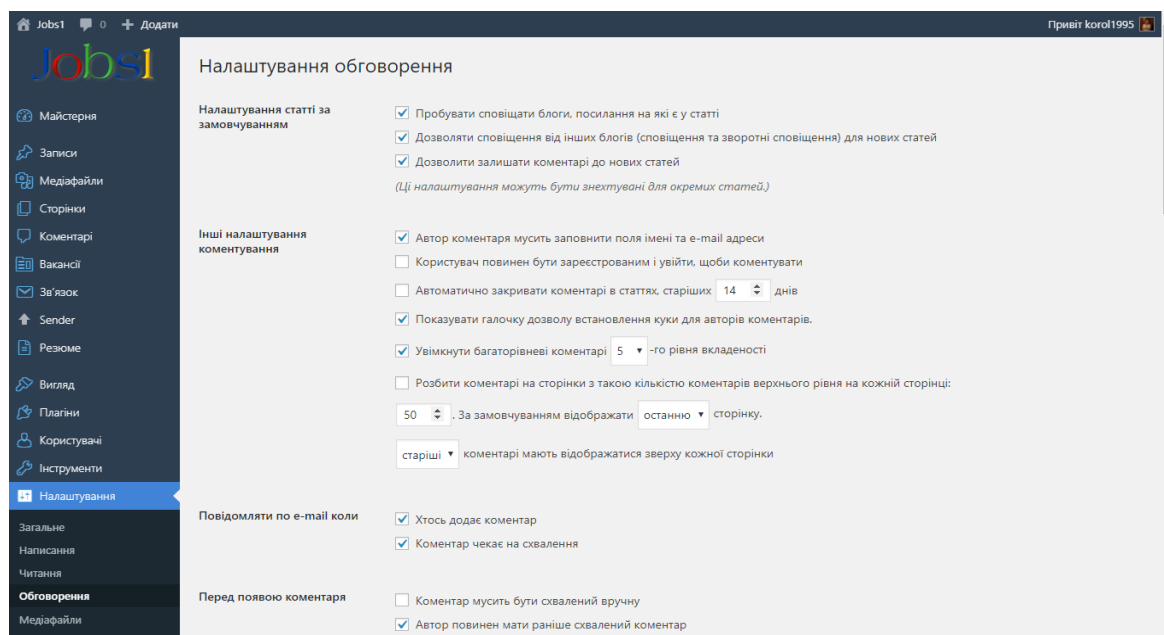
Jobs1 0 + Додати

Привіт korol1995

Jobs1

Майстерня

Записи

Медіафайли

Сторінки

Коментарі

Вакансії

Зв'язок

Sender

Резюме

Вигляд

Плагіни

Користувачі

Інструменти

Налаштування

Загальне

Написання

Читання

Обговорення

Медіафайли

Налаштування обговорення

Налаштування статті за замовчуванням

Пробувати сповіщати блоги, посилання на які є у статті

Дозволяти сповіщення від інших блогів (сповіщення та зворотні сповіщення) для нових статей

Дозволити залишати коментарі до нових статей

(Ці налаштування можуть бути знехтувані для окремих статей.)

Інші налаштування коментування

Автор коментаря мусить заповнити поля імені та e-mail адреси

Користувач повинен бути зареєстрованим і увійти, щоби коментувати

Автоматично закривати коментарі в статтях, старіших 14 днів

Показувати галочку дозволу встановлення куки для авторів коментарів.

Увімкнути багаторівневі коментарі 5 -го рівня вкладеності

Розбити коментарі на сторінки з такою кількістю коментарів верхнього рівня на кожній сторінці:

50 . За замовчуванням відображати останню сторінку.

старіші коментарі мають відображатися зверху кожної сторінки

Повідомляти по e-mail коли

Хтось додає коментар

Коментар чекає на схвалення

Перед появою коментаря

Коментар мусить бути схвалений вручну

Автор повинен мати раніше схвалений коментар